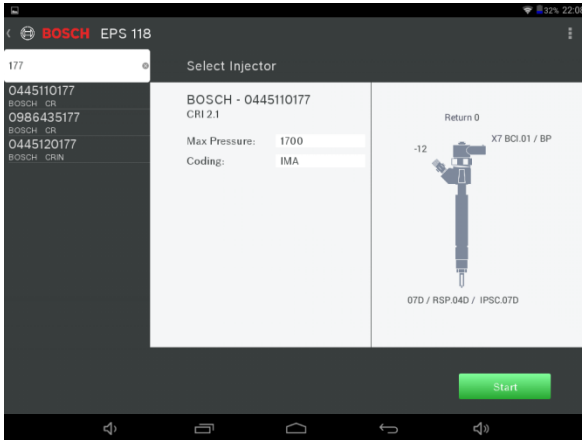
32% 22:0

BOSCH EPS 118

177

0445110177
BOSCH CR
0986435177
BOSCH CR
0445120177
BOSCH CRIN

Select Injector

BOSCH - 0445110177
CRI 2.1

Max Pressure: 1700
Coding: IMA

Return 0
X7 BCI.01 / BP
-12

07D / RSP.04D / IPSC.07D

Start